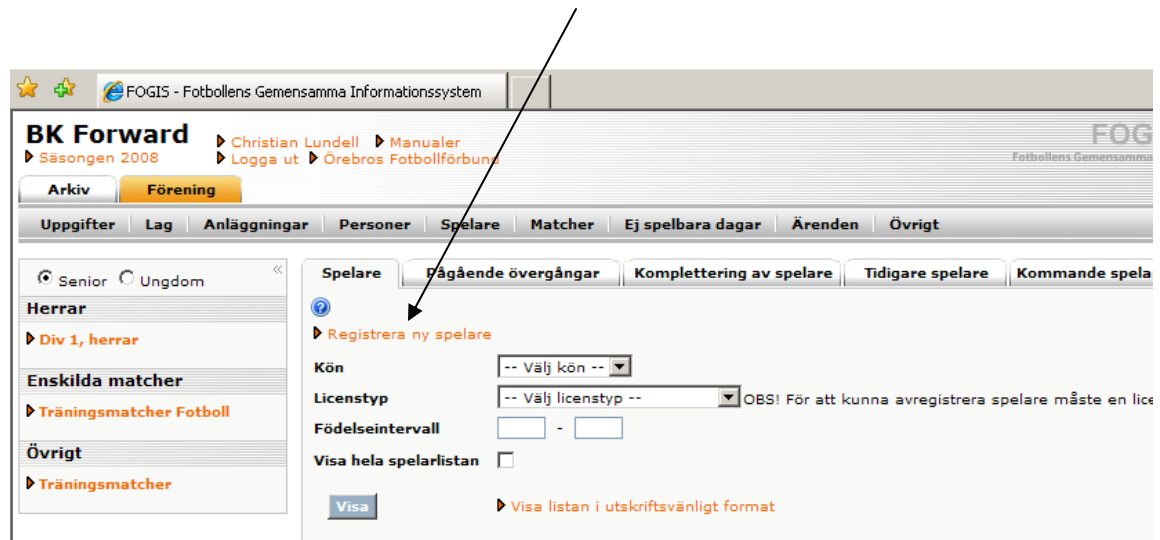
FOGIS - Fotbollens Gemensamma Informationssystem

BK Forward
Säsongen 2008
Christian Lundell Manualer
Logga ut Örebros Fotbollförbund

FOGIS
Fotbollens Gemensamma

Arkiv Förening

Uppgifter | Lag | Anläggningar | Personer | Spelare | Matcher | Ej spelbara dagar | Ärenden | Övrigt

Senior Ungdom

Herrar
Div 1, herrar

Enskilda matcher
Träningsmatcher Fotboll

Övrigt
Träningsmatcher

Spelare | Pågående övergångar | Komplettering av spelare | Tidigare spelare | Kommande spela

Registrera ny spelare

| Kön | -- Välj kön -- |
|---|---|
| Licenstyp | -- Välj licenstyp -- OBS! För att kunna avregistrera spelare måste en lice |
| Födelseintervall | - |
| Visa hela spelarlistan | |

Visa
Visa listan i utskriftsvänligt format